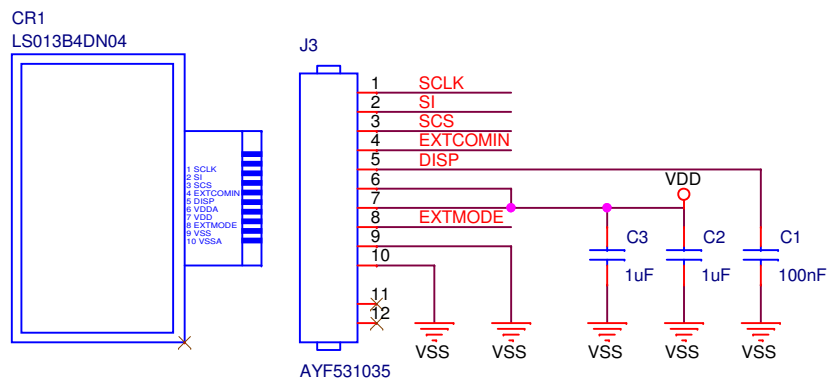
CR1
LS013B4DN04

1 SCLK
2 SI
3 SCS
4 EXTCOMIN
5 DISP
6 VDDA
7 VDD
8 EXTMODE
9 VSS
10 VSSA

J3

1 SCLK
2 SI
3 SCS
4 EXTCOMIN
5 DISP
6
7
8 EXTMODE
9
10
11
12

AYF531035

VDD

C3
1uF

C2
1uF

C1
100nF

VSS VSS VSS VSS VSS